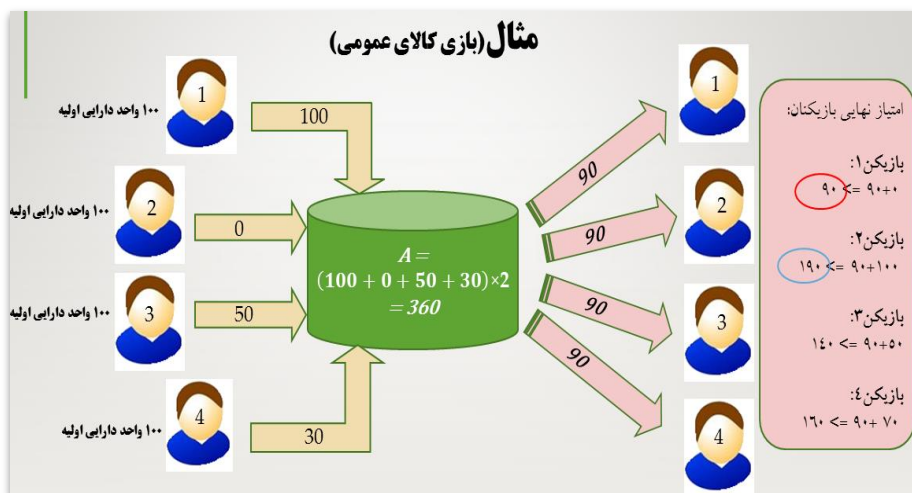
مثال(بازی کالای عمومی)

1
۱۰۰ واحد دارایی اولیه
100

2
۱۰۰ واحد دارایی اولیه
0

3
۱۰۰ واحد دارایی اولیه
50

4
۱۰۰ واحد دارایی اولیه
30

$A = (100 + 0 + 50 + 30)\times2 = 360$

90
90
90
90

1
2
3
4

امتیاز نهایی بازیکنان:

بازیکن۱:
۹۰ <= ۹۰+۰

بازیکن۲:
۱۹۰ <= ۹۰+۱۰۰

بازیکن۳:
۱۴۰ <= ۹۰+۵۰

بازیکن۴:
۱۶۰ <= ۹۰+ ۷۰